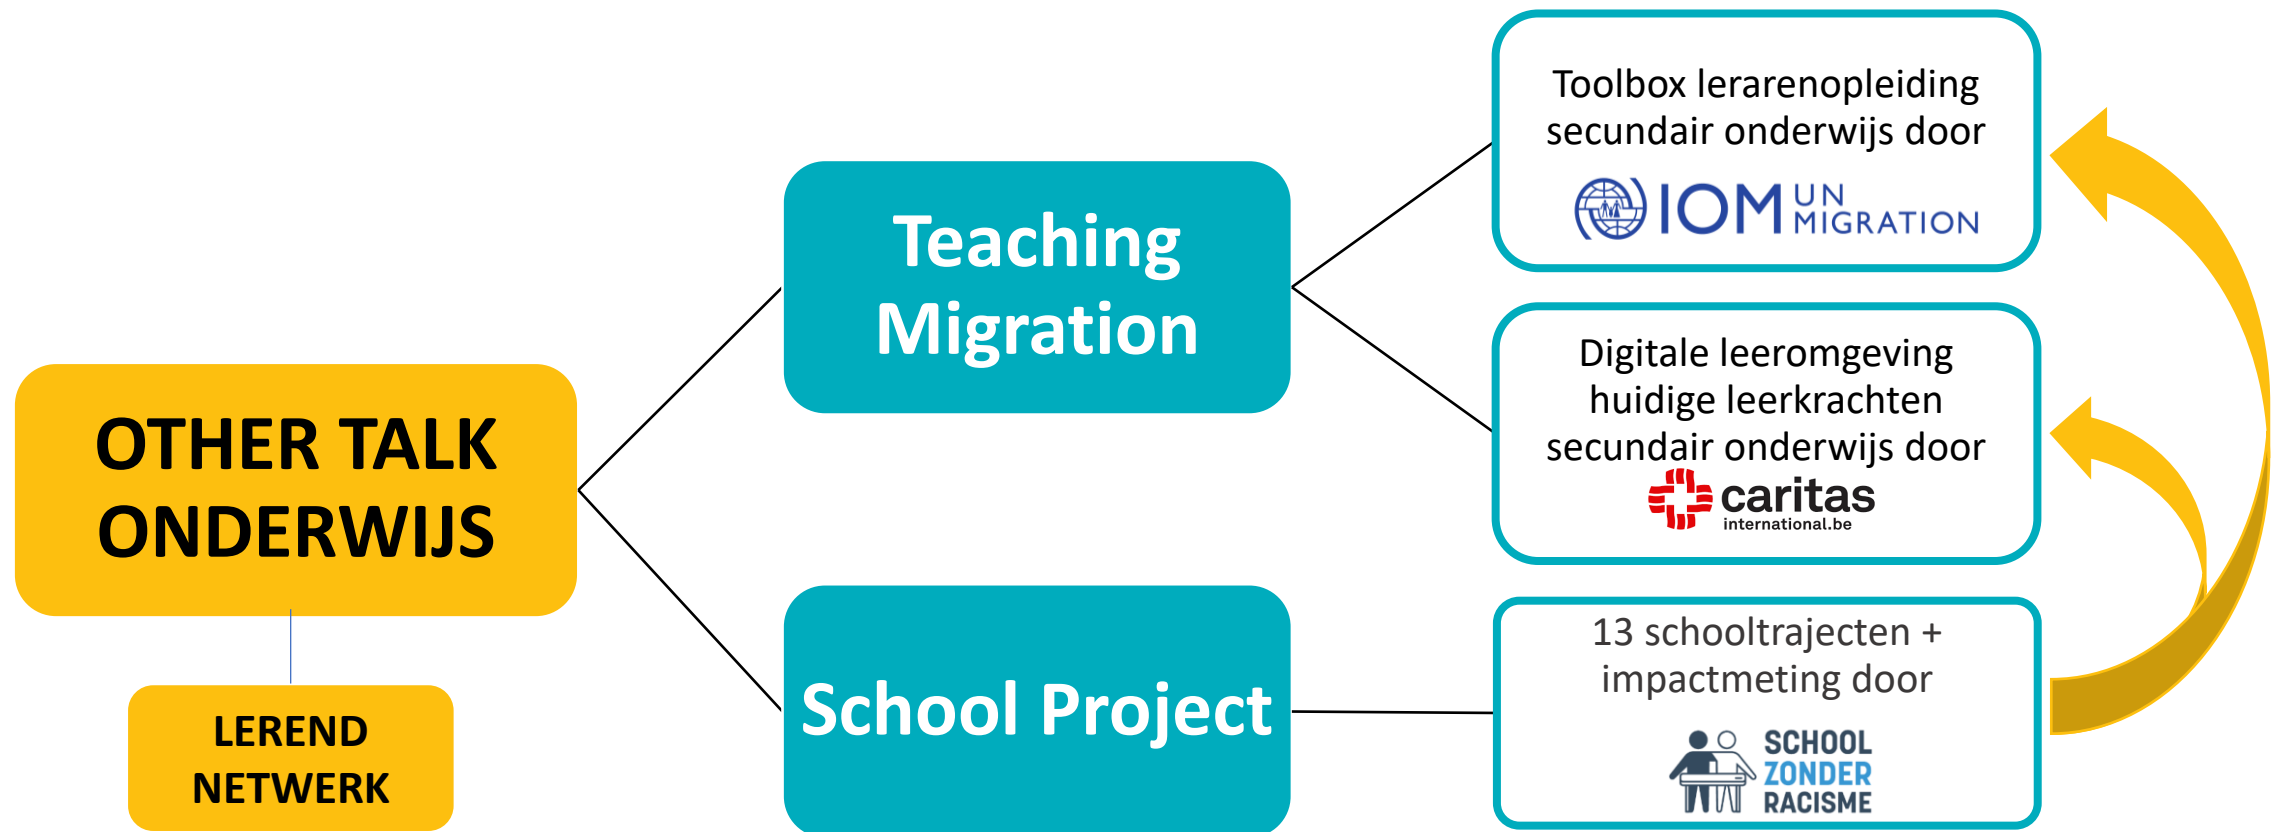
OTHER TALK ONDERWIJS

LEREND NETWERK

Teaching Migration

School Project

Toolbox lerarenopleiding secundair onderwijs door

IOM UN MIGRATION

Digitale leeromgeving huidige leerkrachten secundair onderwijs door

caritas international.be

13 schooltrajecten + impactmeting door

SCHOOL ZONDER RACISME